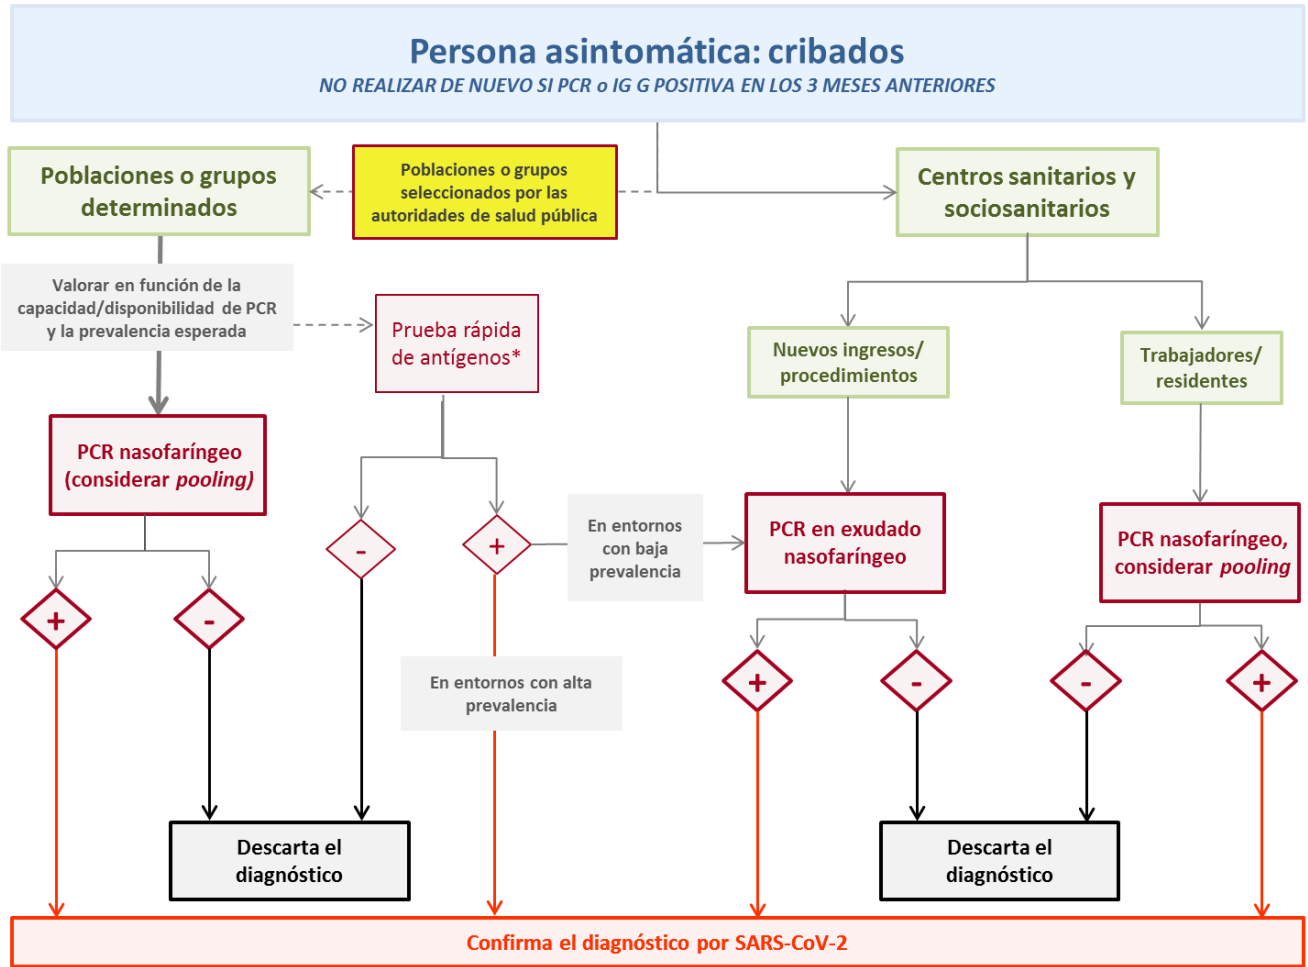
Persona asintomática: cribados
NO REALIZAR DE NUEVO SI PCR o IG G POSITIVA EN LOS 3 MESES ANTERIORES

Poblaciones o grupos determinados

Poblaciones o grupos seleccionados por las autoridades de salud pública

Centros sanitarios y sociosanitarios

Valorar en función de la capacidad/disponibilidad de PCR y la prevalencia esperada

Prueba rápida de antígenos*

Nuevos ingresos/ procedimientos

Trabajadores/ residentes

PCR nasofaríngeo (considerar *pooling*)

-

+

En entornos con baja prevalencia

PCR en exudado nasofaríngeo

PCR nasofaríngeo, considerar *pooling*

+

-

En entornos con alta prevalencia

+

-

-

+

Descarta el diagnóstico

Descarta el diagnóstico

Confirma el diagnóstico por SARS-CoV-2